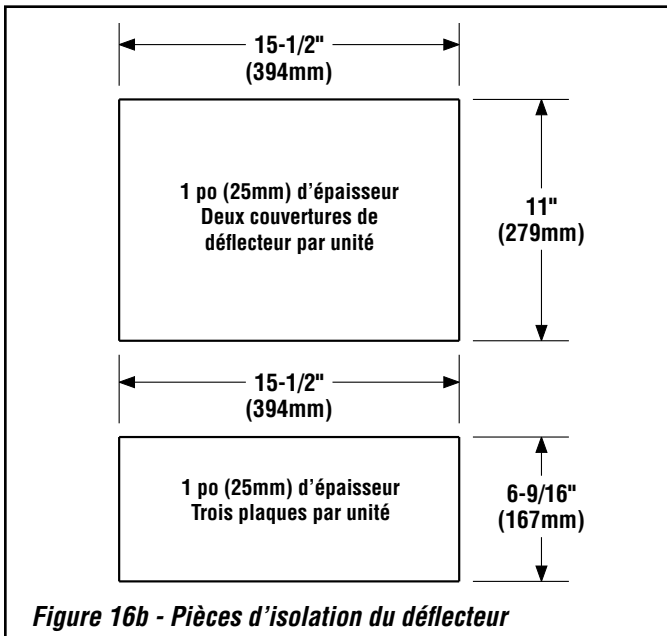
15-1/2"
(394mm)

1 po (25mm) d'épaisseur
Deux couvertures de déflecteur par unité

11"
(279mm)

15-1/2"
(394mm)

1 po (25mm) d'épaisseur
Trois plaques par unité

6-9/16"
(167mm)

*Figure 16b - Pièces d'isolation du déflecteur*